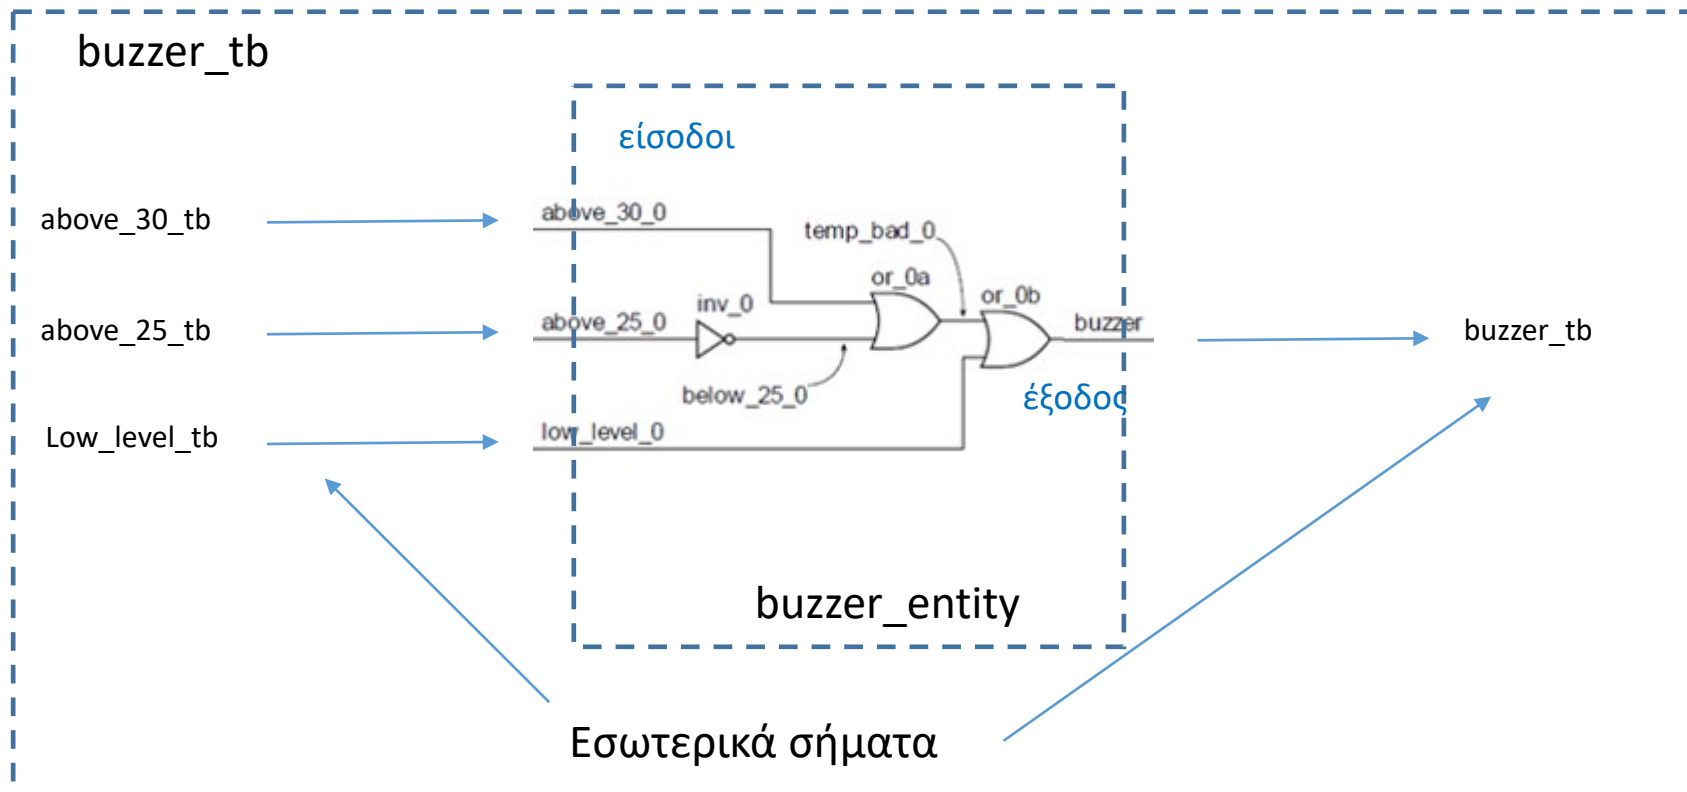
buzzer_tb

είσοδοι

above_30_tb

above_30_0

temp_bad_0

or_0a

or_0b

above_25_tb

above_25_0

inv_0

buzzer

buzzer_tb

below_25_0

έξοδος

Low_level_tb

low_level_0

buzzer_entity

Εσωτερικά σήματα